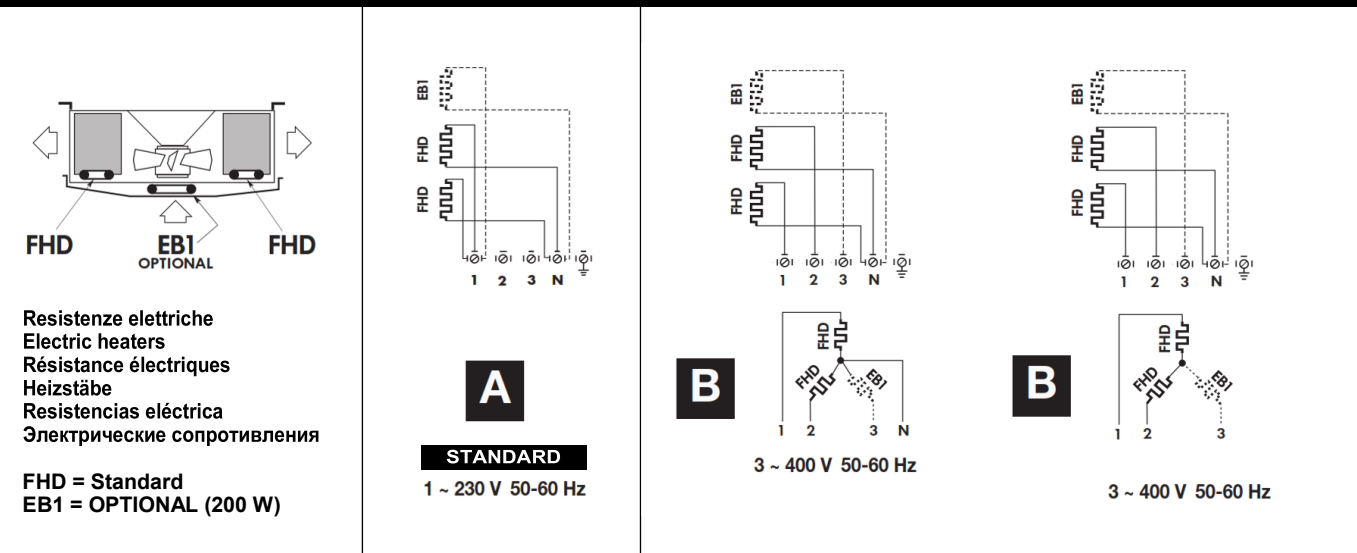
FHD EB1 OPTIONAL FHD

Resistenze elettriche
Electric heaters
Résistance électriques
Heizstäbe
Resistencias eléctrica
Электрические сопротивления

FHD = Standard
EB1 = OPTIONAL (200 W)

EB1
FHD
FHD
1 2 3 N

A

STANDARD
1 ~ 230 V 50-60 Hz

EB1
FHD
FHD
1 2 3 N

B

FHD
FHD
EB1
1 2 3 N

3 ~ 400 V 50-60 Hz

EB1
FHD
FHD
1 2 3 N

B

FHD
FHD
EB1
1 2 3

3 ~ 400 V 50-60 Hz